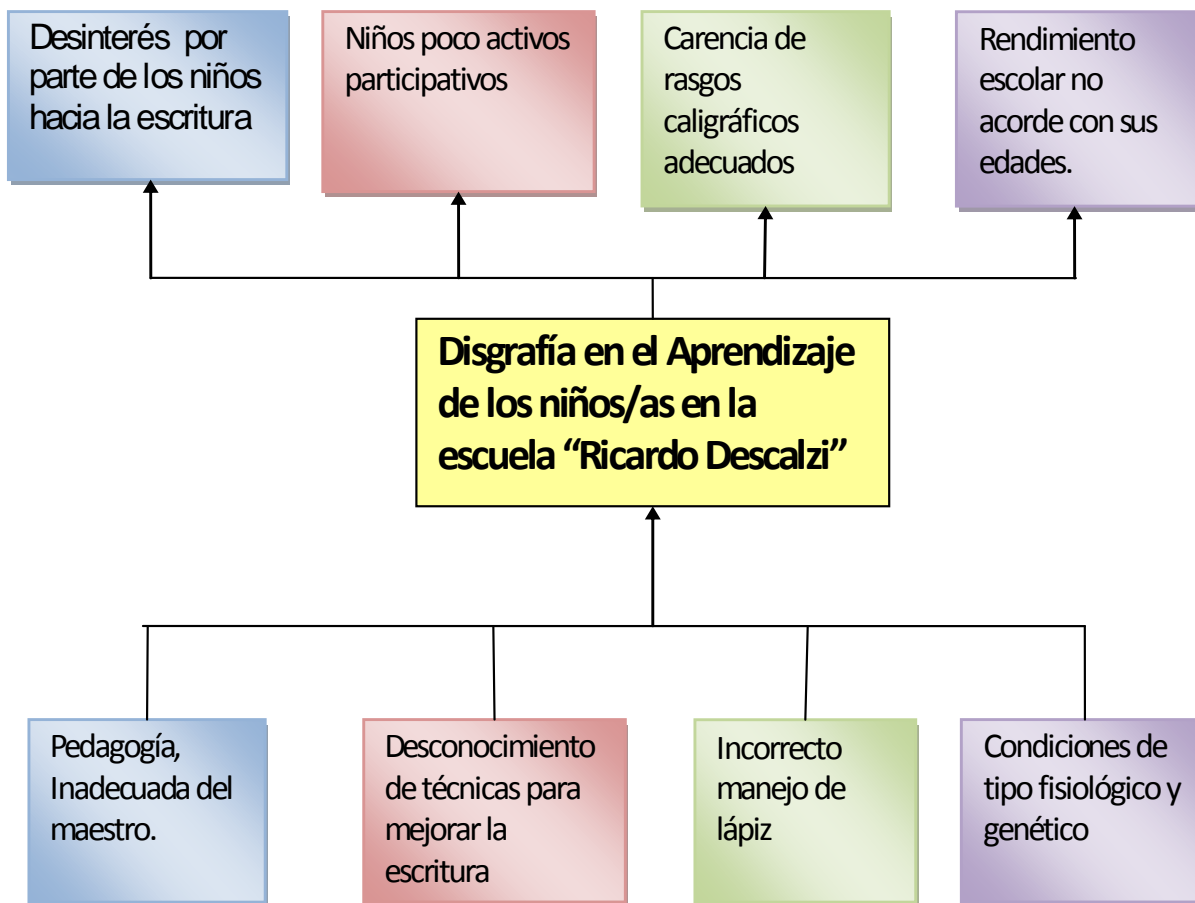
Desinterés por parte de los niños hacia la escritura

Niños poco activos participativos

Carencia de rasgos caligráficos adecuados

Rendimiento escolar no acorde con sus edades.

Disgrafía en el Aprendizaje de los niños/as en la escuela “Ricardo Descalzi”

Pedagogía, Inadecuada del maestro.

Desconocimiento de técnicas para mejorar la escritura

Incorrecto manejo de lápiz

Condiciones de tipo fisiológico y genético